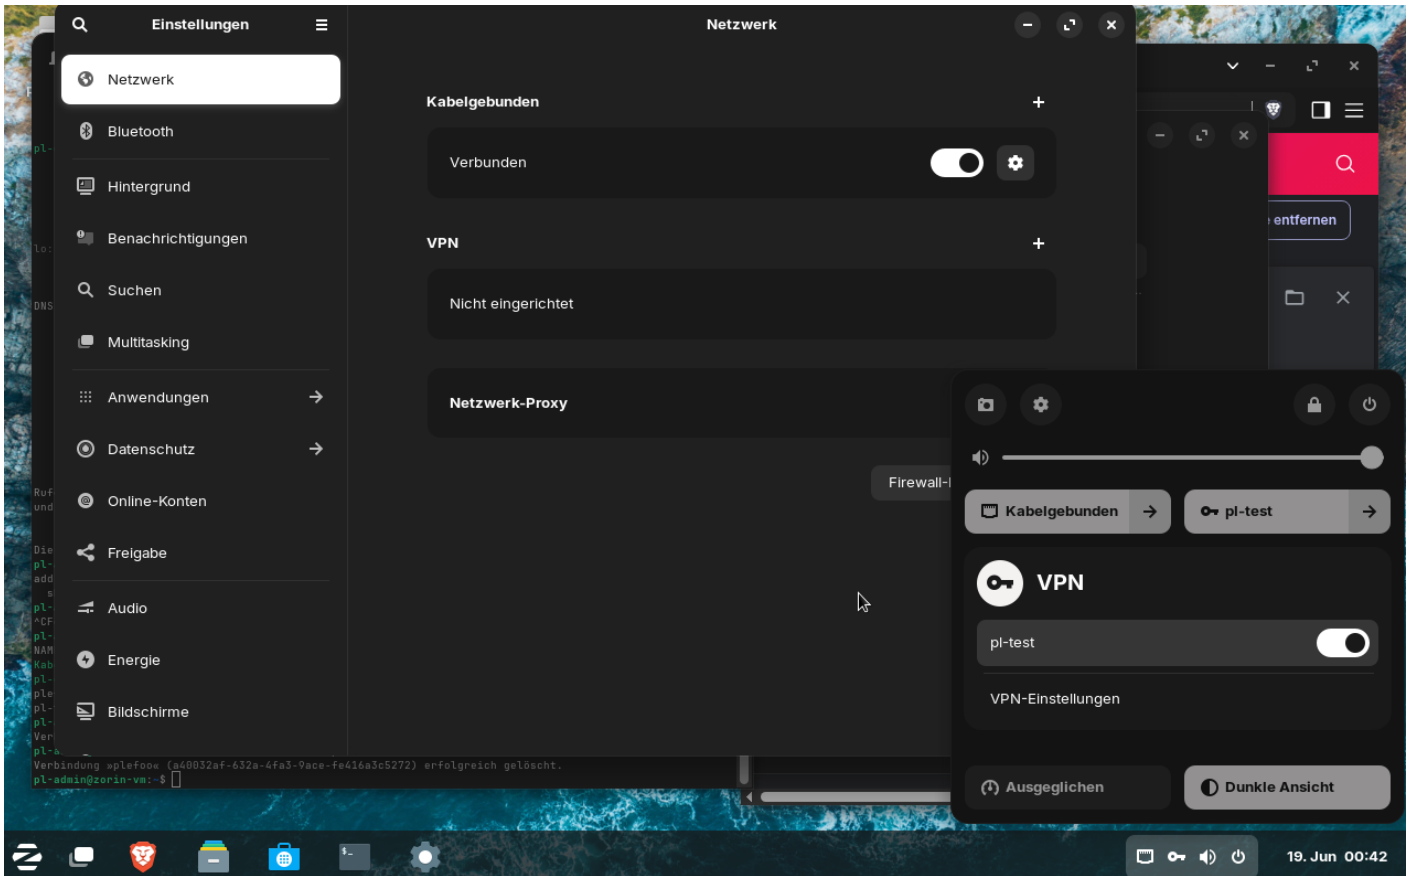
Einstellungen

Netzwerk
Bluetooth
Hintergrund
Benachrichtigungen
Suchen
Multitasking
Anwendungen
Datenschutz
Online-Konten
Freigabe
Audio
Energie
Bildschirme

Netzwerk

Kabelgebunden +
Verbunden

VPN +
Nicht eingerichtet

Netzwerk-Proxy

Firewall-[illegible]

entfernen

Kabelgebunden
pl-test

VPN
pl-test
VPN-Einstellungen

Ausgeglichen
Dunkle Ansicht

Verbindung »plefoo« (a40032af-632a-4fa3-9ace-fe416a3c5272) erfolgreich gelöscht.
pl-admin@zorin-vm:~$

19. Jun 00:42